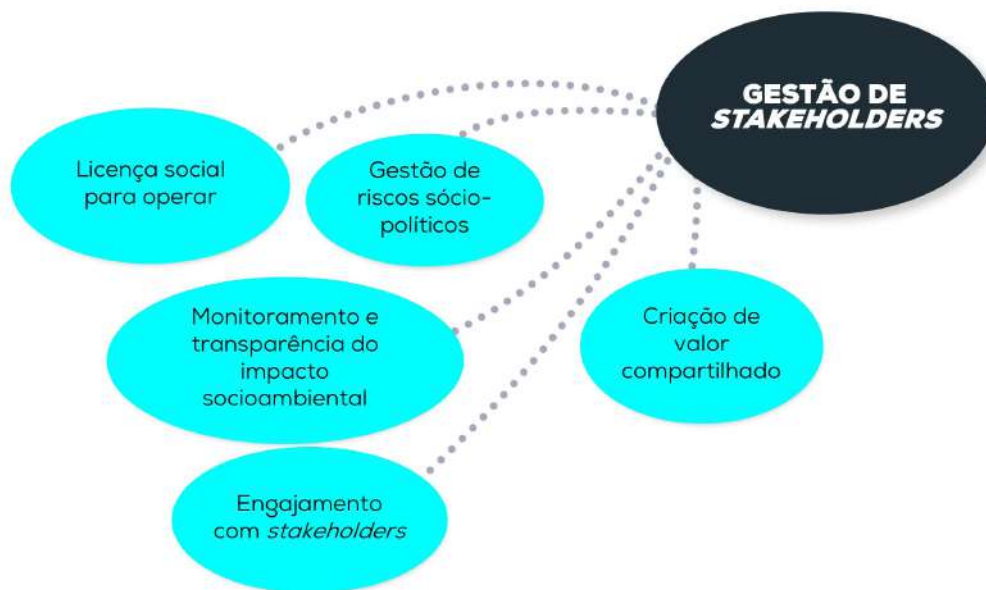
GESTÃO DE STAKEHOLDERS

Licença social para operar

Gestão de riscos sócio-políticos

Monitoramento e transparência do impacto socioambiental

Criação de valor compartilhado

Engajamento com stakeholders